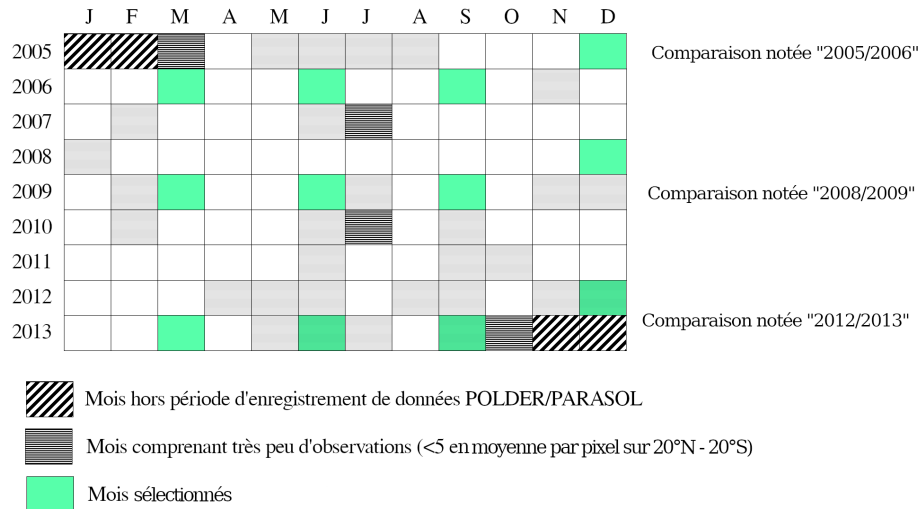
|  | J | F | M | A | M | J | J | A | S | O | N | D |
|---|---|---|---|---|---|---|---|---|---|---|---|---|
| 2005 | | | | | | | | | | | | |
| 2006 | | | | | | | | | | | | |
| 2007 | | | | | | | | | | | | |
| 2008 | | | | | | | | | | | | |
| 2009 | | | | | | | | | | | | |
| 2010 | | | | | | | | | | | | |
| 2011 | | | | | | | | | | | | |
| 2012 | | | | | | | | | | | | |
| 2013 | | | | | | | | | | | | |

Comparaison notée "2005/2006"

Comparaison notée "2008/2009"

Comparaison notée "2012/2013"

Mois hors période d'enregistrement de données POLDER/PARASOL

Mois comprenant très peu d'observations (<5 en moyenne par pixel sur 20°N - 20°S)

Mois sélectionnés